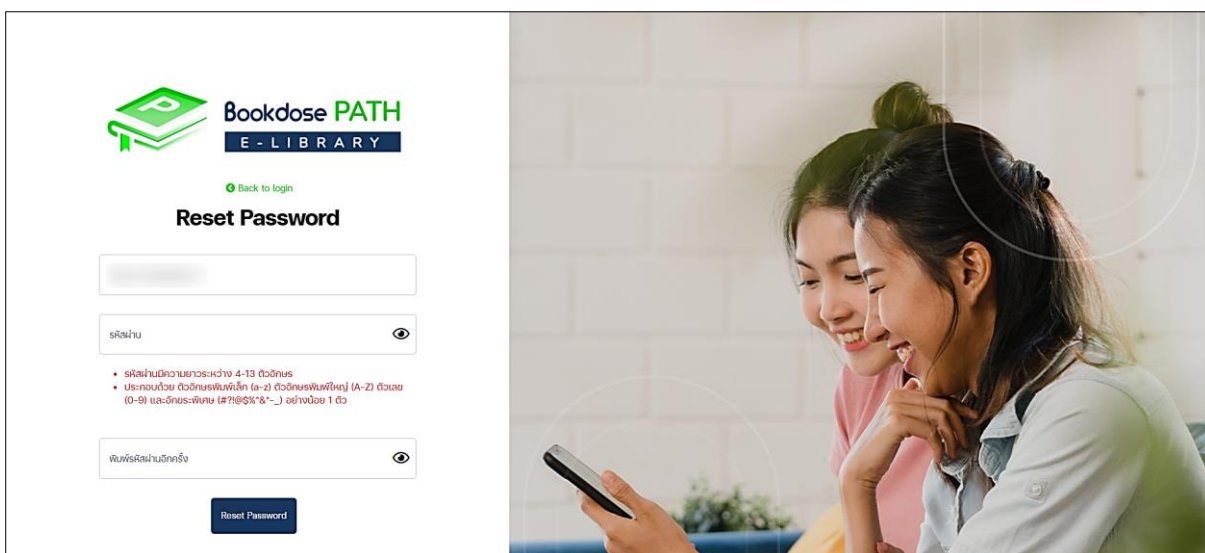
Bookdose PATH
E-LIBRARY

Back to login

Reset Password

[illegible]

รหัสผ่าน

• รหัสผ่านมีความยาวระหว่าง 4-13 ตัวอักษร
• ประกอบด้วย ตัวอักษรพิมพ์เล็ก (a-z) ตัวอักษรพิมพ์ใหญ่ (A-Z) ตัวเลข (0-9) และอักขระพิเศษ (#?!@$%^&*-_) อย่างน้อย 1 ตัว

พิมพ์รหัสผ่านอีกครั้ง

Reset Password